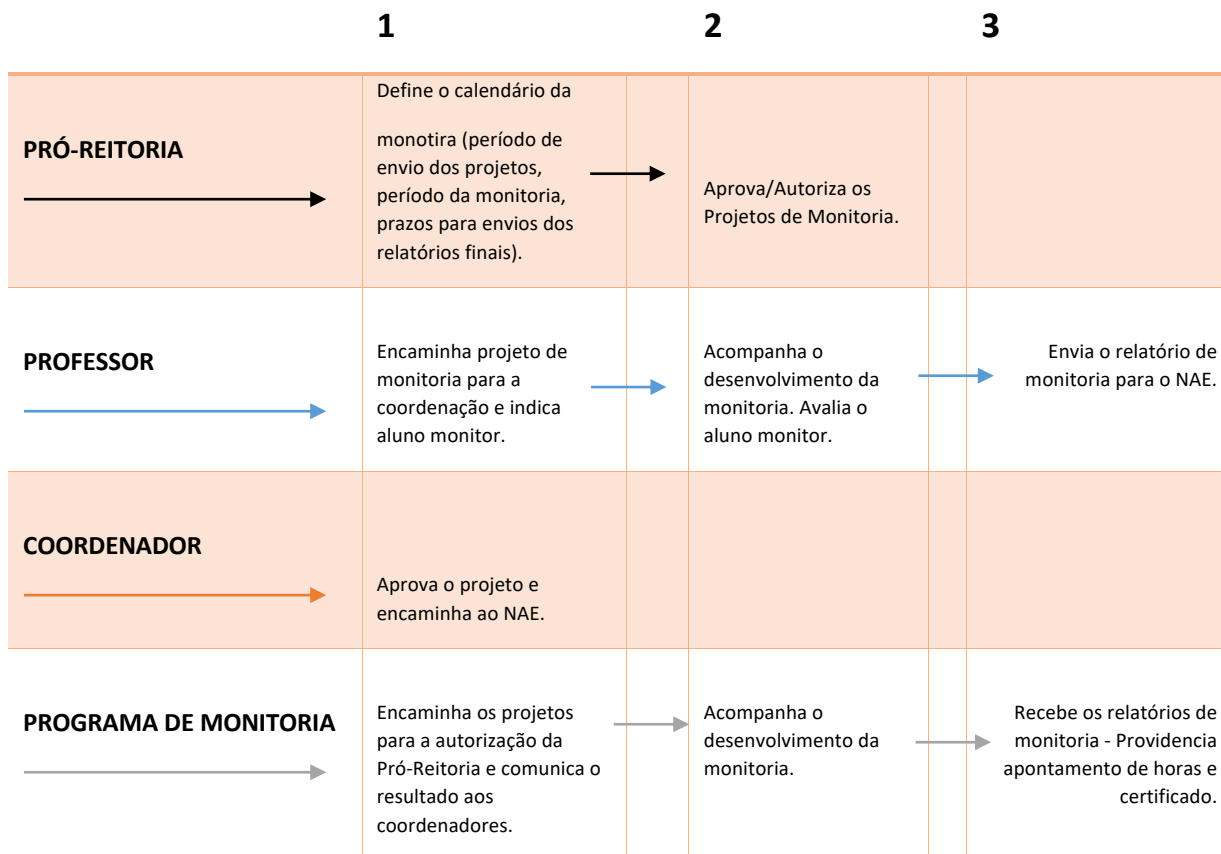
| | 1 | 2 | 3 |
|---|---|---|---|
| **PRÓ-REITORIA** | Define o calendário da monotira (período de envio dos projetos, período da monitoria, prazos para envios dos relatórios finais). | Aprova/Autoriza os Projetos de Monitoria. | |
| **PROFESSOR** | Encaminha projeto de monitoria para a coordenação e indica aluno monitor. | Acompanha o desenvolvimento da monitoria. Avalia o aluno monitor. | Envia o relatório de monitoria para o NAE. |
| **COORDENADOR** | Aprova o projeto e encaminha ao NAE. | | |
| **PROGRAMA DE MONITORIA** | Encaminha os projetos para a autorização da Pró-Reitoria e comunica o resultado aos coordenadores. | Acompanha o desenvolvimento da monitoria. | Recebe os relatórios de monitoria - Providencia apontamento de horas e certificado. |